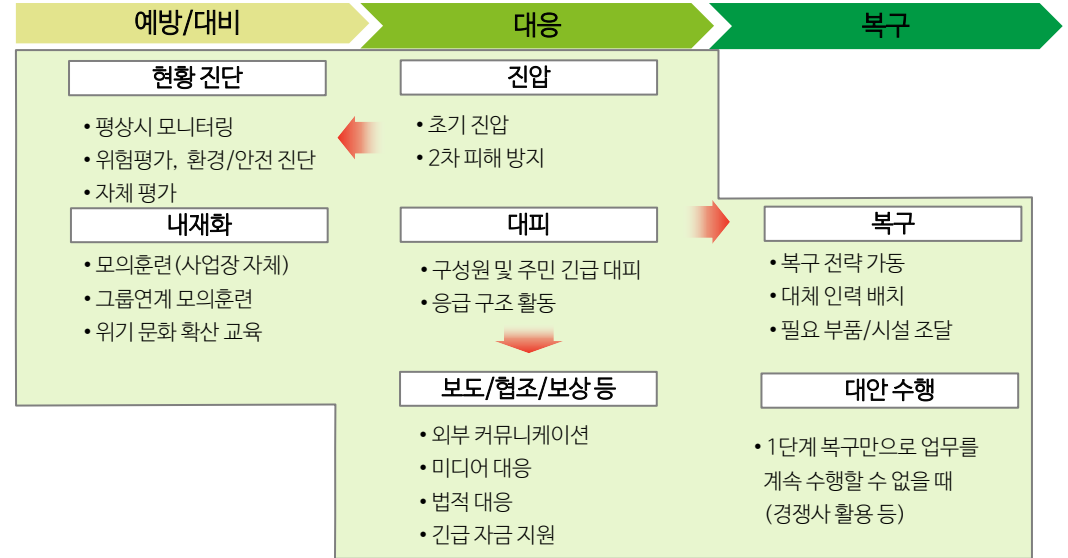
예방/대비

대응

복구

현황 진단

• 평상시 모니터링
• 위험평가, 환경/안전 진단
• 자체 평가

내재화

• 모의훈련(사업장 자체)
• 그룹연계 모의훈련
• 위기 문화 확산 교육

진압

• 초기 진압
• 2차 피해 방지

대피

• 구성원 및 주민 긴급 대피
• 응급 구조 활동

보도/협조/보상 등

• 외부 커뮤니케이션
• 미디어 대응
• 법적 대응
• 긴급 자금 지원

복구

• 복구 전략 가동
• 대체 인력 배치
• 필요 부품/시설 조달

대안 수행

• 1단계 복구만으로 업무를 계속 수행할 수 없을 때 (경쟁사 활용 등)